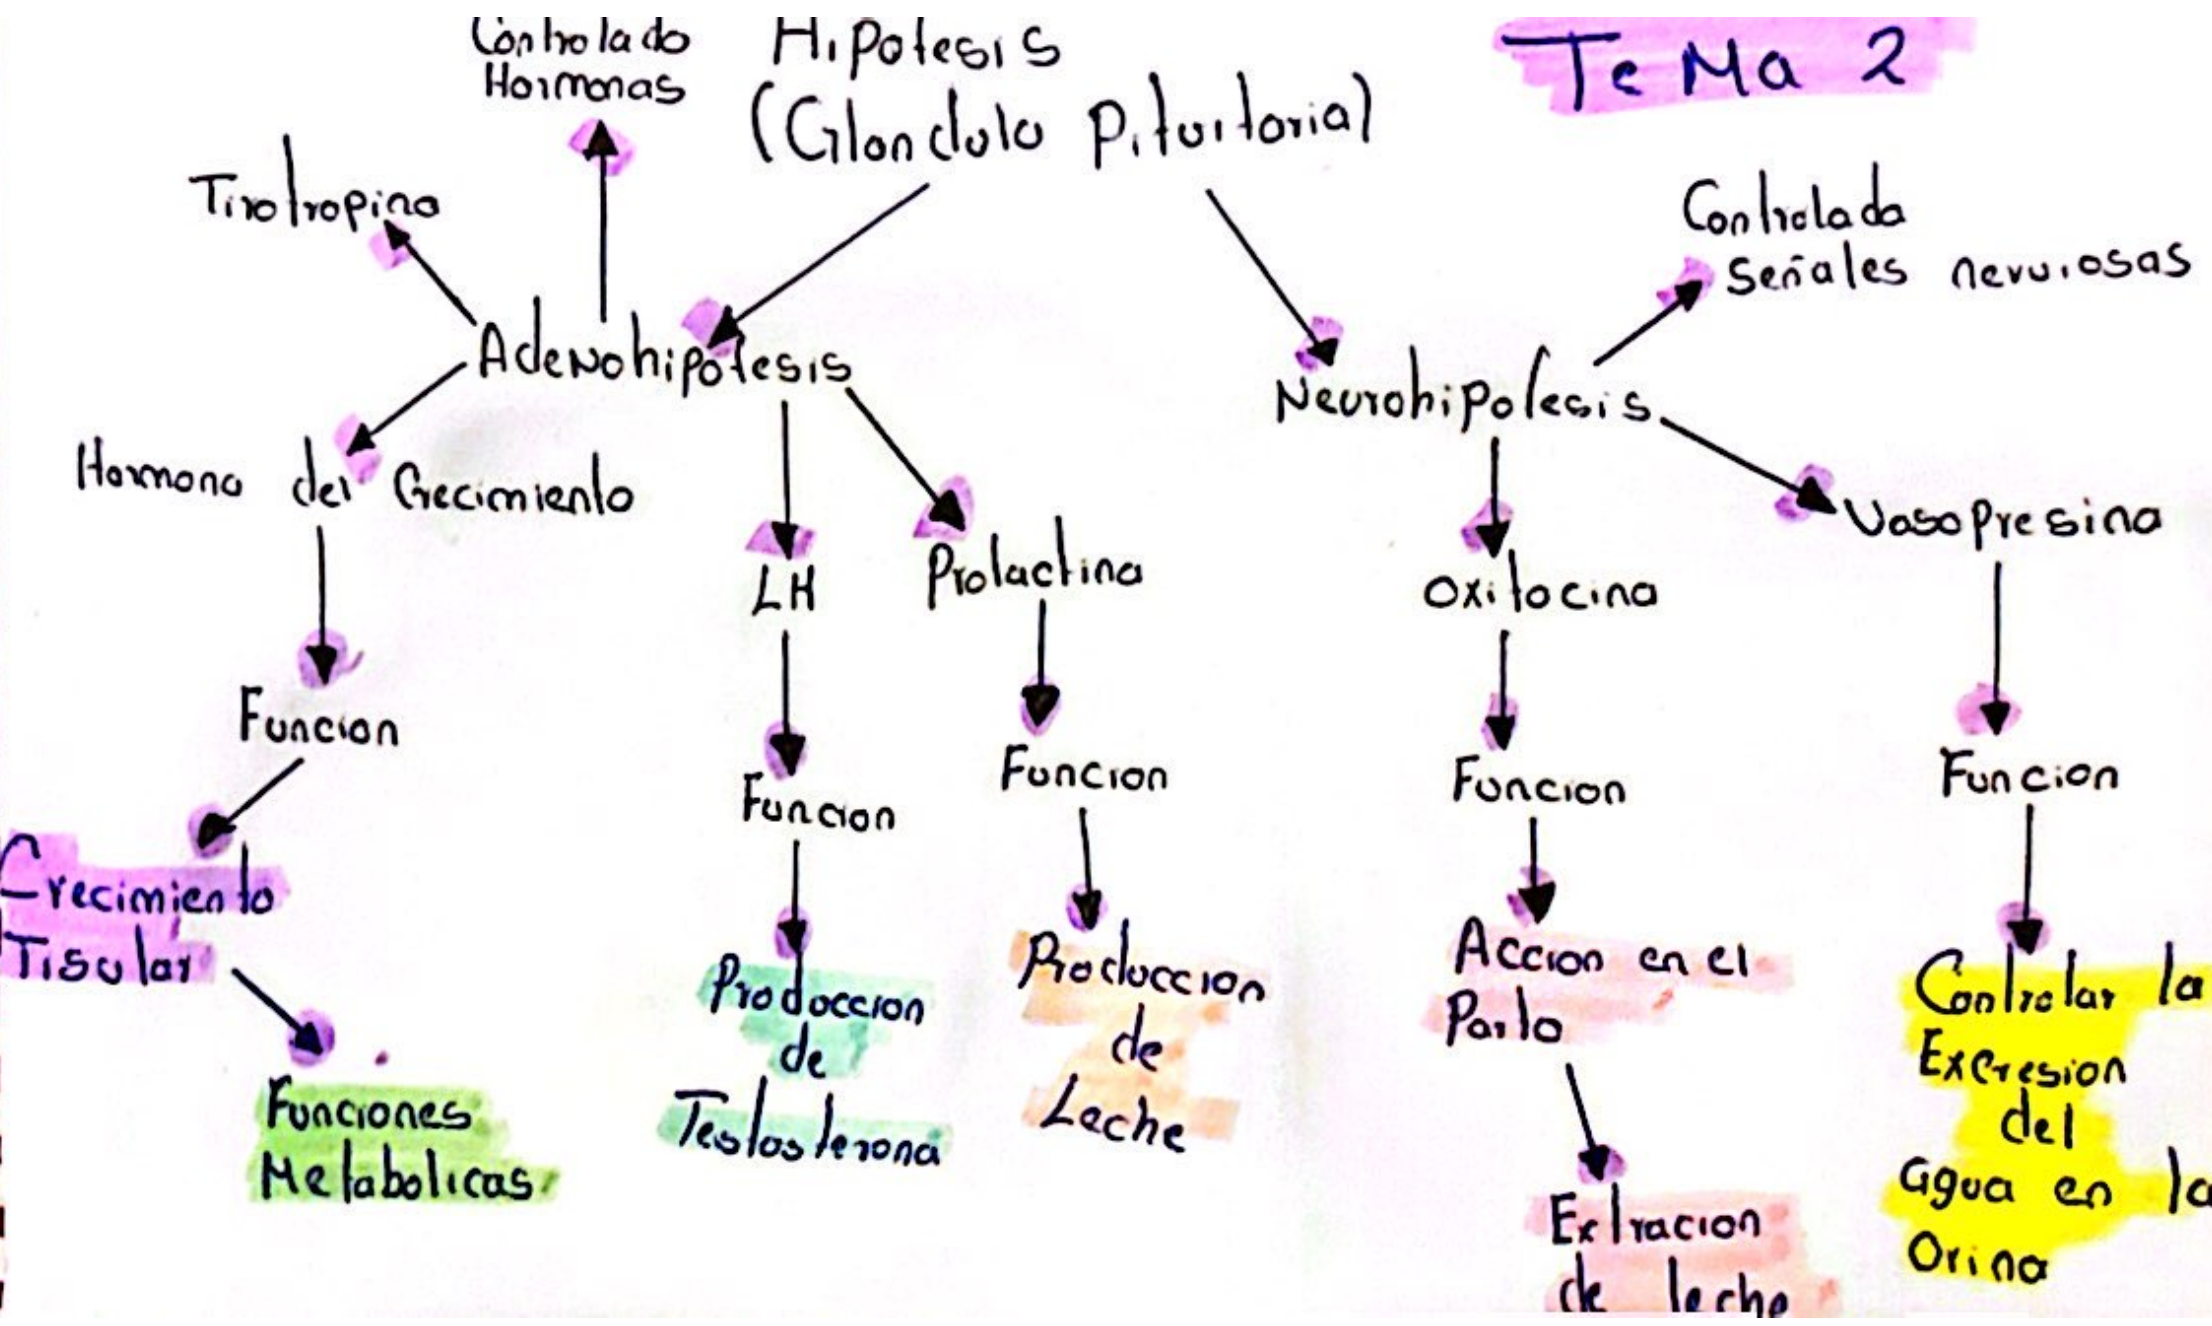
TeMa 2

Hipofesis (Glandula Pituitoria)

Controlado Hormonas

Tirotropina

Adenohipofesis

Hormona del Crecimiento

Funcion

Crecimiento Tisular

Funciones Metabolicas.

LH

Funcion

Produccion de Testosterona

Prolactina

Funcion

Produccion de Leche

Neurohipofesis

Controlada Señales nerviosas

Oxitocina

Funcion

Accion en el Parto

Extracion de leche

Vasopresina

Funcion

Controlar la Excresion del Agua en la Orina